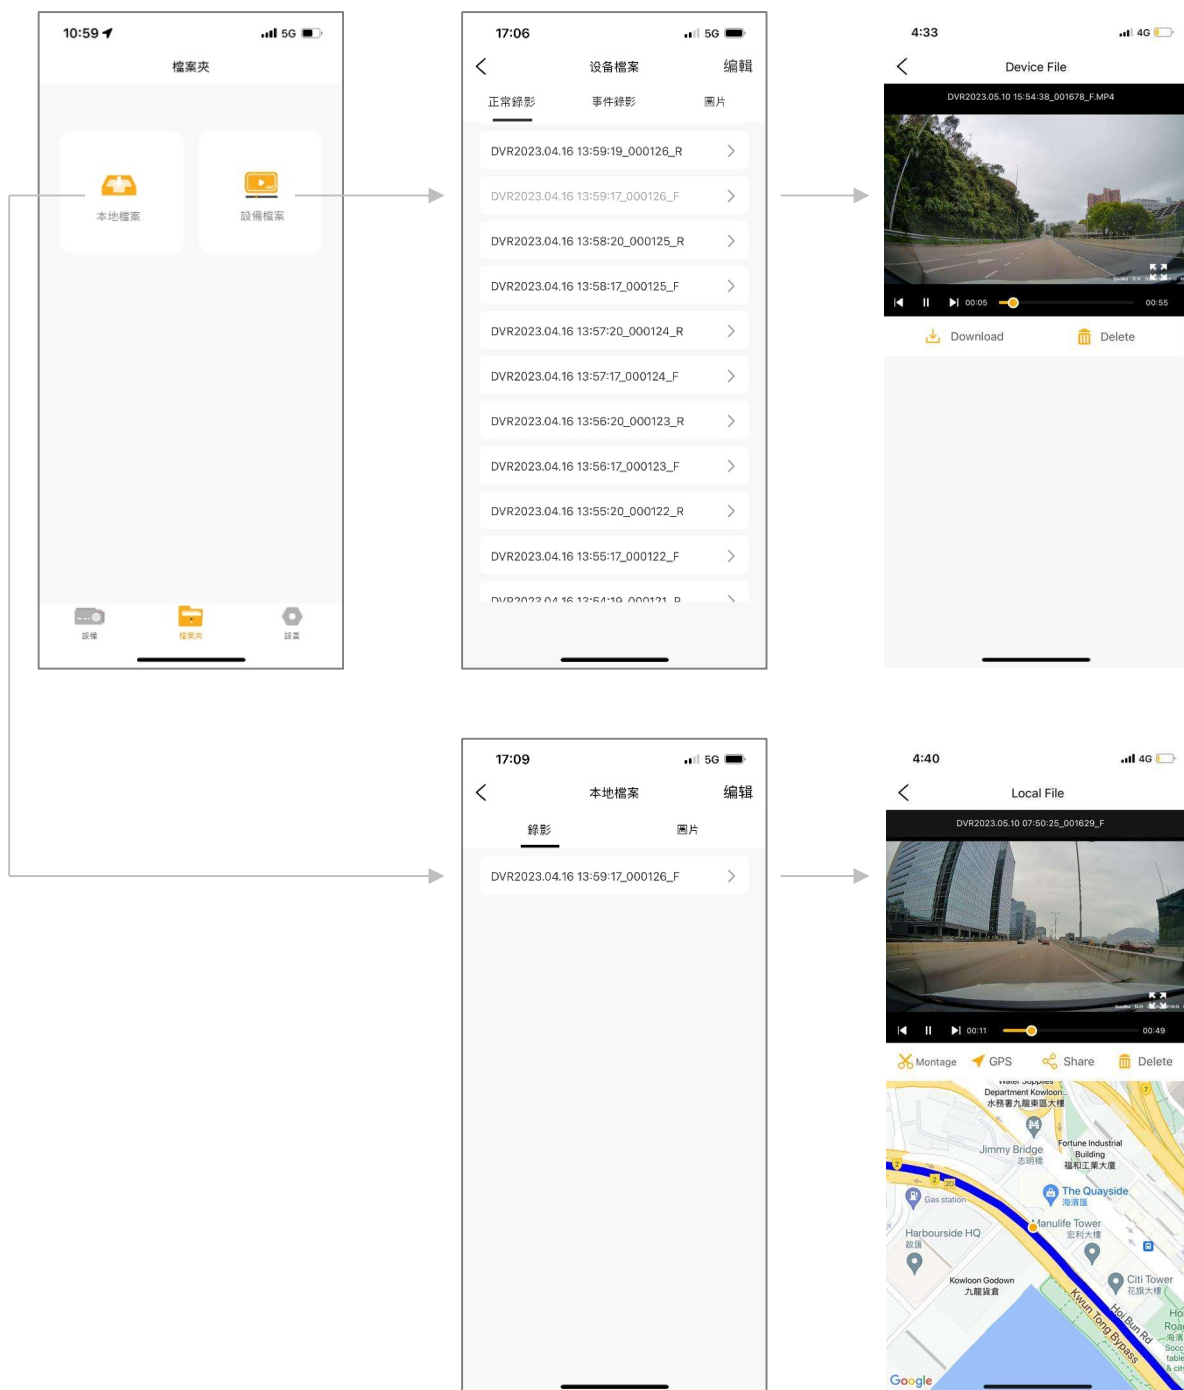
10:59 5G

檔案夾

本地檔案

設備檔案

設備

檔案夾

設置

17:06 5G

设备檔案

编輯

正常錄影

事件錄影

圖片

DVR2023.04.16 13:59:19_000126_R

DVR2023.04.16 13:59:17_000126_F

DVR2023.04.16 13:58:20_000125_R

DVR2023.04.16 13:58:17_000125_F

DVR2023.04.16 13:57:20_000124_R

DVR2023.04.16 13:57:17_000124_F

DVR2023.04.16 13:56:20_000123_R

DVR2023.04.16 13:56:17_000123_F

DVR2023.04.16 13:55:20_000122_R

DVR2023.04.16 13:55:17_000122_F

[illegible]

4:33 4G

Device File

DVR2023.05.10 15:54:38_001678_F.MP4

00:05

00:55

Download

Delete

17:09 5G

本地檔案

编辑

錄影

圖片

DVR2023.04.16 13:59:17_000126_F

4:40 4G

Local File

DVR2023.05.10 07:50:25_001629_F

00:11

00:49

Montage

GPS

Share

Delete

Water Supplies Department Kowloon...

水務署九龍東區大樓

Jimmy Bridge

志明橋

Fortune Industrial Building

福和工業大廈

Gas station

The Quayside

海濱匯

Manulife Tower

宏利大樓

Harbourside HQ

啟匯

Kowloon Godown

九龍貨倉

Citi Tower

花旗大樓

Kwun Tong Bypass

Hoi Bun Rd

Google